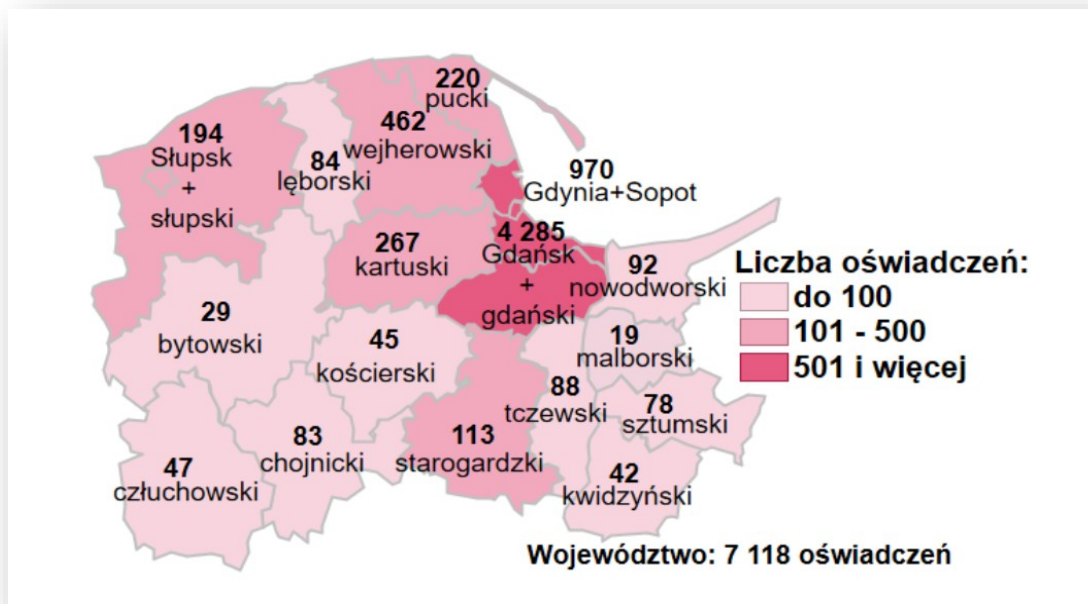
220
pucki

194
Słupsk
+
słupski

462
wejherowski

84
lęborski

970
Gdynia+Sopot

4 285
Gdańsk
+
gdański

267
kartuski

92
nowodworski

29
bytowski

45
kościerski

19
malborski

88
tczewski

78
sztumski

83
chojnicki

113
starogardzki

47
człuchowski

42
kwidzyński

Liczba oświadczeń:
do 100
101 - 500
501 i więcej

Województwo: 7 118 oświadczeń